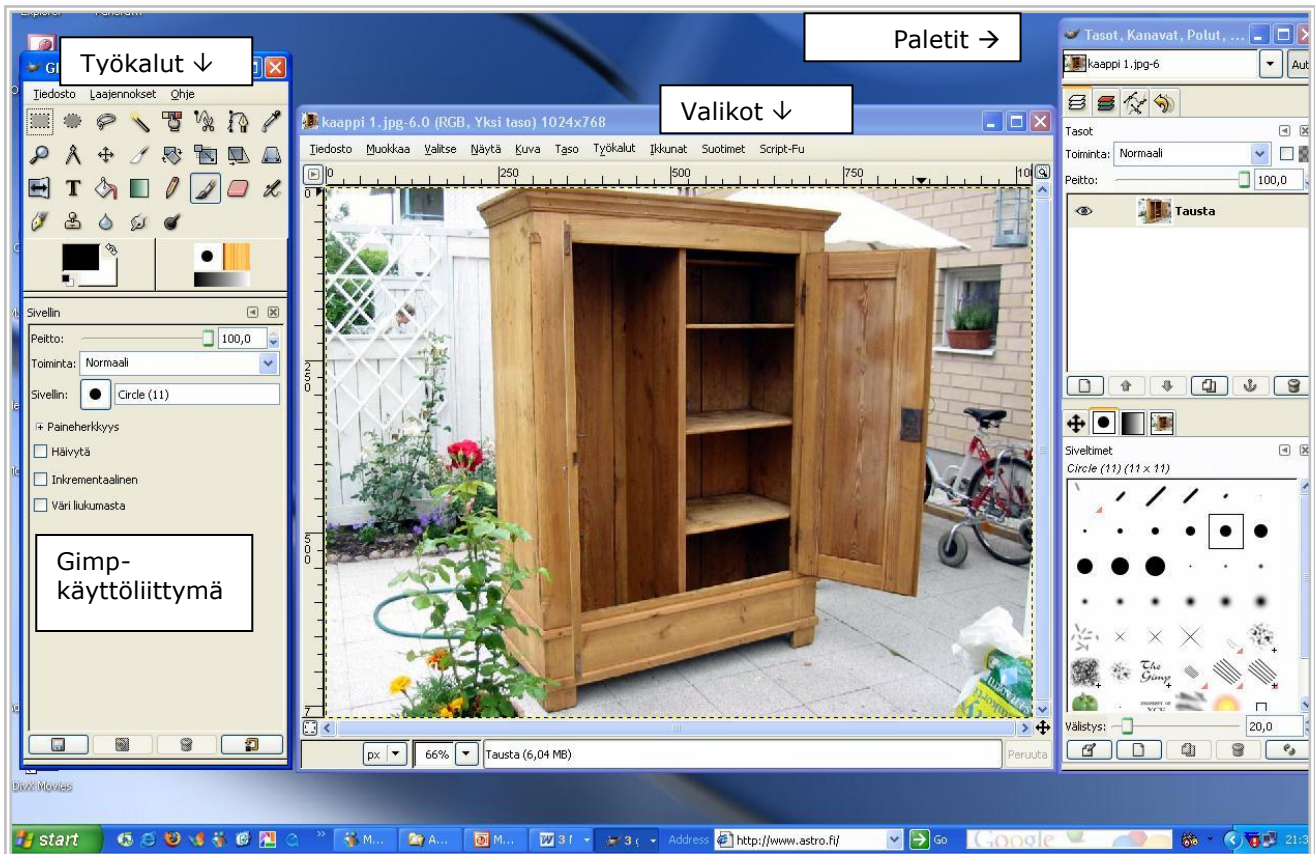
Työkalut ↓

Paletit →

Valikot ↓

GI

Tiedosto Laajennokset Ohje

kaappi 1.jpg-6.0 (RGB, Yksi taso) 1024x768

Tiedosto Muokkaa Valitse Näytä Kuva Taso Työkalut Ikkunat Suotimet Script-Fu

0 250 500 750 10

Tasot, Kanavat, Polut, ...

kaappi 1.jpg-6

Aut

Tasot

Toiminta: Normaali

Peitto: 100,0

Tausta

Sivellin

Peitto: 100,0

Toiminta: Normaali

Sivellin: Circle (11)

Paineherkkyys

Häivytä

Inkrementaalinen

Väri liukumasta

Gimp-käyttöliittymä

Siveltimet

Circle (11) (11 × 11)

The Gimp

Välistys: 20,0

px 66% Tausta (6,04 MB) Peruuta

DivX Movies

start M... A... M... 3 3 Address http://www.astro.fi/ Go Google 21:3